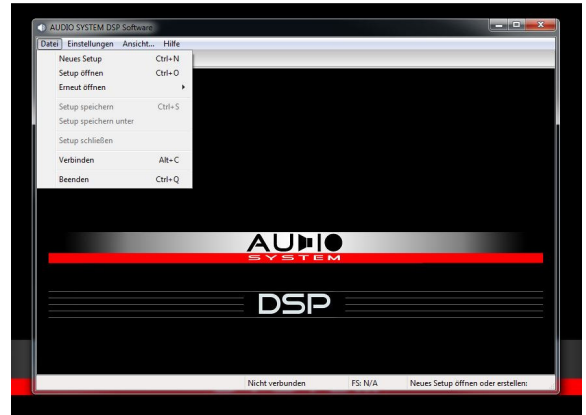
AUDIO SYSTEM DSP Software

Datei Einstellungen Ansicht... Hilfe

Neues Setup Ctrl+N
Setup öffnen Ctrl+O
Erneut öffnen
Setup speichern Ctrl+S
Setup speichern unter
Setup schließen
Verbinden Alt+C
Beenden Ctrl+Q

AUDIO
SYSTEM

DSP

Nicht verbunden FS: N/A Neues Setup öffnen oder erstellen: